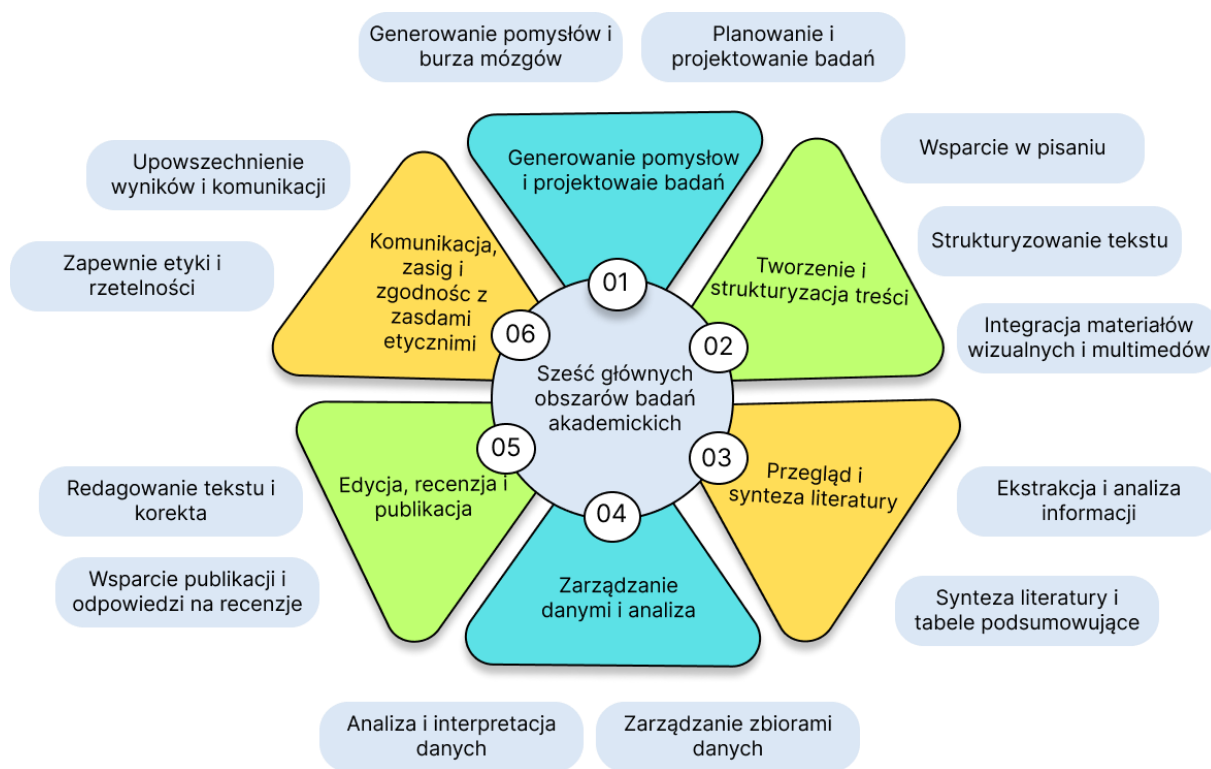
Generowanie pomysłów i burza mózgów

Planowanie i projektowanie badań

Upowszechnienie wyników i komunikacji

Generowanie pomysłów i projektowaie badań

Wsparcie w pisaniu

Zapewnie etyki i rzetelności

Komunikacja, zasig i zgodnośc z zasdami etycznimi

01

Tworzenie i strukturyzacja treści

Strukturyzowanie tekstu

06

02

Integracja materiałów wizualnych i multimedów

Sześć głównych obszarów badań akademickich

05

03

Redagowanie tekstu i korekta

Edycja, recenzja i publikacja

Przegląd i synteza literatury

Ekstrakcja i analiza informacji

04

Wsparcie publikacji i odpowiedzi na recenzje

Zarządzanie danymi i analiza

Synteza literatury i tabele podsumowujące

Analiza i interpretacja danych

Zarządzanie zbiorami danych